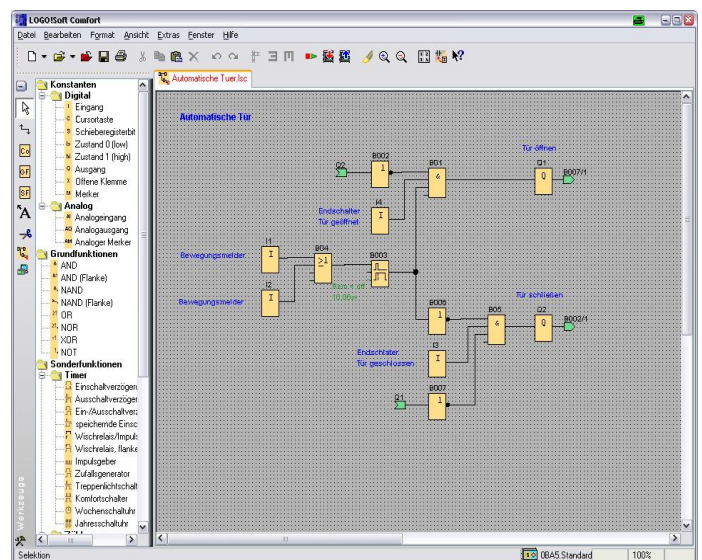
LOGO!Soft Comfort

Datei Bearbeiten Format Ansicht Extras Fenster Hilfe

Automatische Tuer.lsc

Konstanten
Digital
Eingang
Cursortaste
Schieberegisterbit
Zustand 0 (low)
Zustand 1 (high)
Ausgang
Offene Klemme
Merker
Analog
Analogeingang
Analogausgang
Analoger Merker
Grundfunktionen
AND
AND (Flanke)
NAND
NAND (Flanke)
OR
NOR
XOR
NOT
Sonderfunktionen
Timer
Einschaltverzögerung
Ausschaltverzögerung
Ein-/Ausschaltverz
speichernde Einsc
Wischrelais/Impuls
Wischrelais, flanke
Impulsgeber
Zufallsgenerator
Treppenlichtschalt
Komfortschalter
Wochenschaltuhr
Jahresschaltuhr

Werkzeuge

Automatische Tür

Q2
B002
B001
Tür öffnen
Q1
B007/1
Q
Endschalter Tür geöffnet
I4
Bewegungsmelder
I1
B004
≥1
B003
Rem = off
10.00s+
Bewegungsmelder
I2
B006
B005
Tür schließen
Q2
B002/1
Q
Endschalter Tür geschlossen
I3
B007
Q1

Selektion
0BA5.Standard
100%